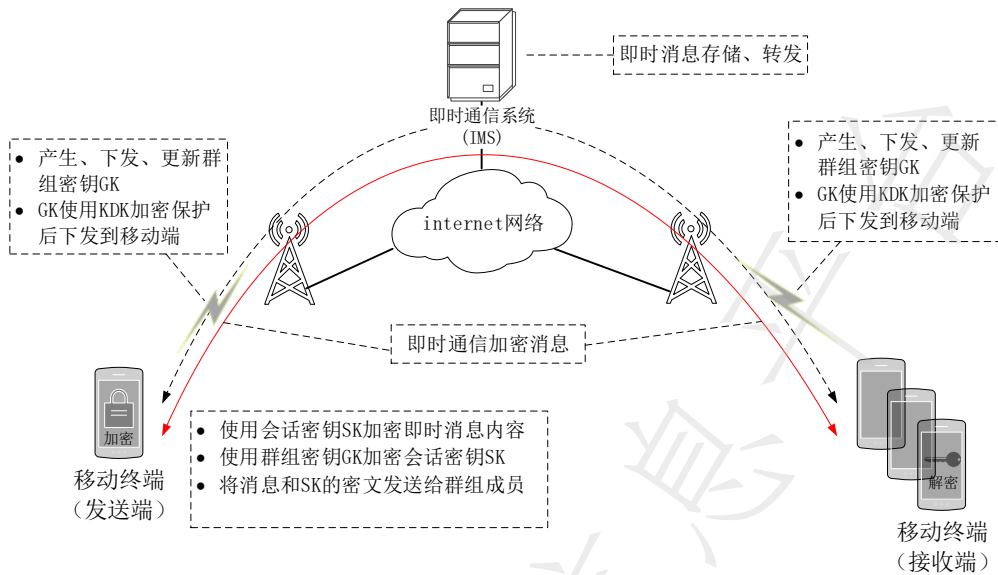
即时消息存储、转发

即时通信系统
(IMS)

• 产生、下发、更新群组密钥GK
• GK使用KDK加密保护后下发到移动端

• 产生、下发、更新群组密钥GK
• GK使用KDK加密保护后下发到移动端

internet网络

即时通信加密消息

加密

移动终端
（发送端）

• 使用会话密钥SK加密即时消息内容
• 使用群组密钥GK加密会话密钥SK
• 将消息和SK的密文发送给群组成员

解密

移动终端
（接收端）